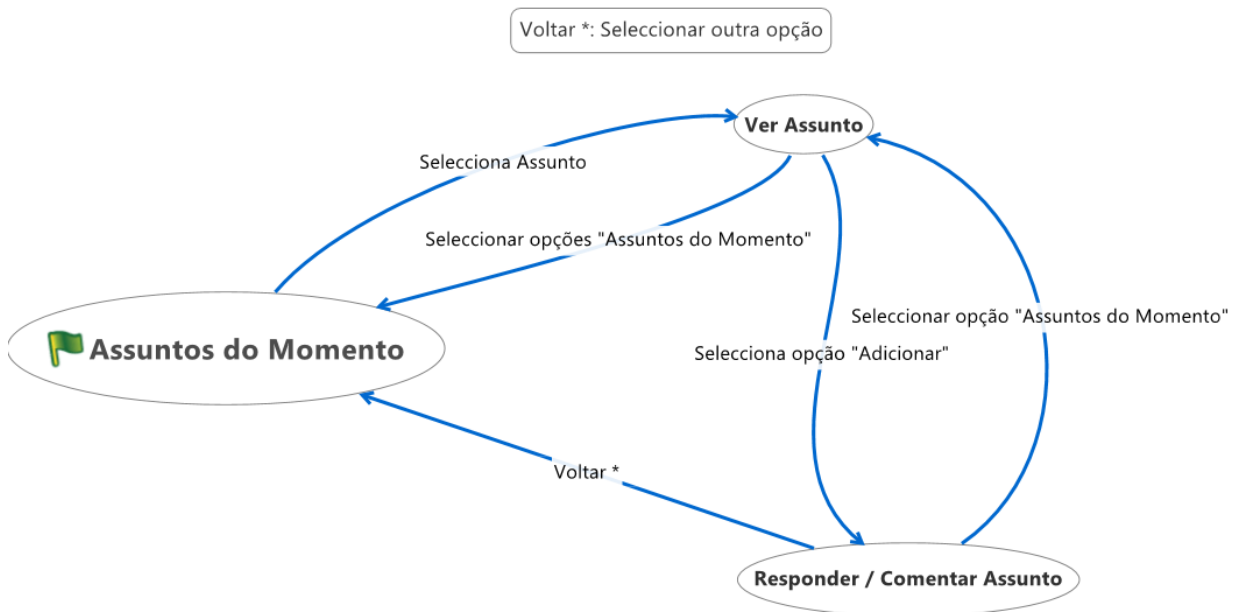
Voltar *: Seleccionar outra opção

Ver Assunto

Selecciona Assunto

Seleccionar opções "Assuntos do Momento"

Seleccionar opção "Assuntos do Momento"

Assuntos do Momento

Selecciona opção "Adicionar"

Voltar *

Responder / Comentar Assunto